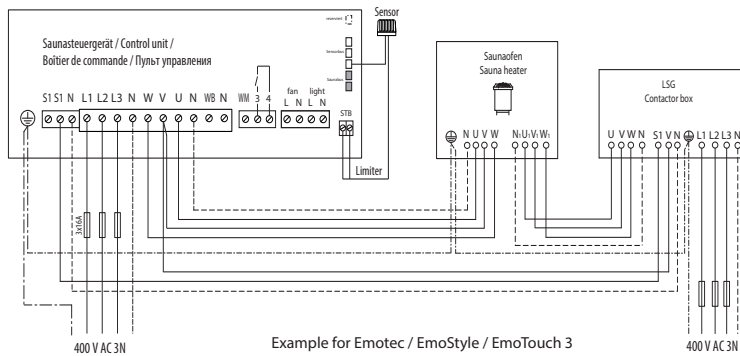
Sensor

Saunasteuergerät / Control unit /
Boîtier de commande / Пульт управления

S1 S1 N L1 L2 L3 N W V U N WB N

WM 3 4

fan light
L N L N

STB

Limiter

Saunaofen
Sauna heater

N U V W

N₁ U₁ V₁ W₁

LSG
Contactor box

U V W N S1 V N L1 L2 L3 N

3x16A

400 V AC 3N

Example for Emotec / EmoStyle / EmoTouch 3

400 V AC 3N